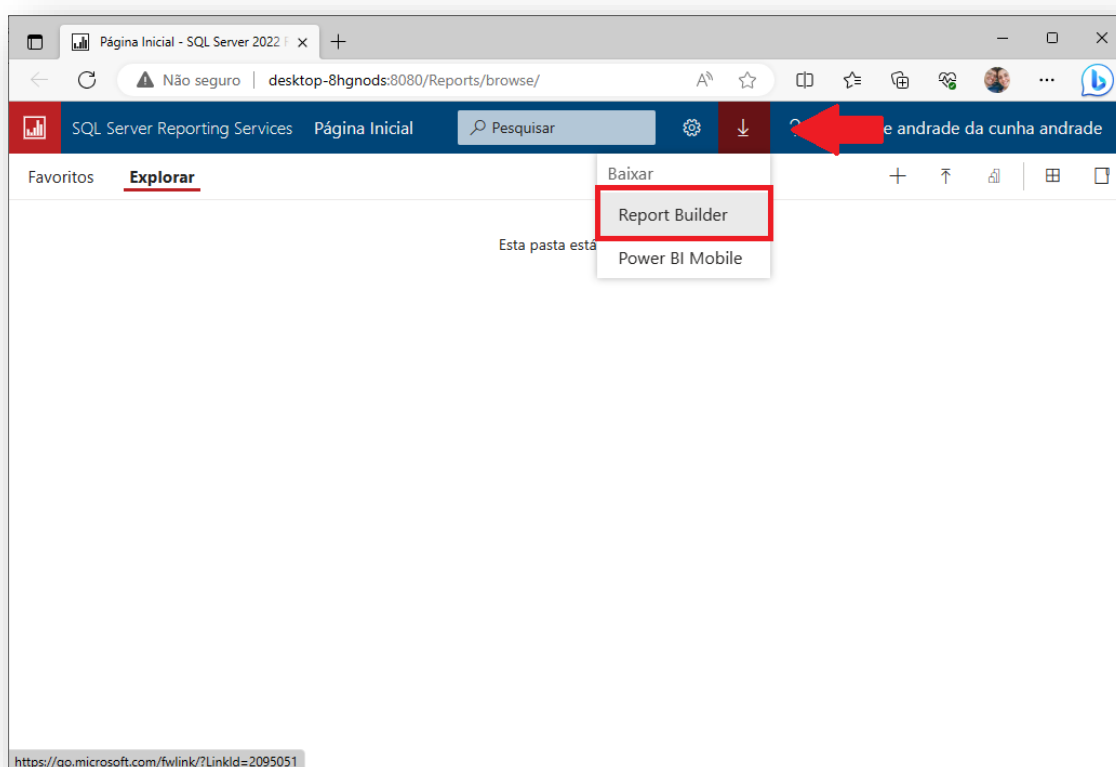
Página Inicial - SQL Server 2022 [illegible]

Não seguro | desktop-8hgnods:8080/Reports/browse/

SQL Server Reporting Services Página Inicial Pesquisar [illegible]e andrade da cunha andrade

Favoritos Explorar

Baixar

Report Builder

Power BI Mobile

Esta pasta está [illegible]

https://go.microsoft.com/fwlink/?LinkId=2095051